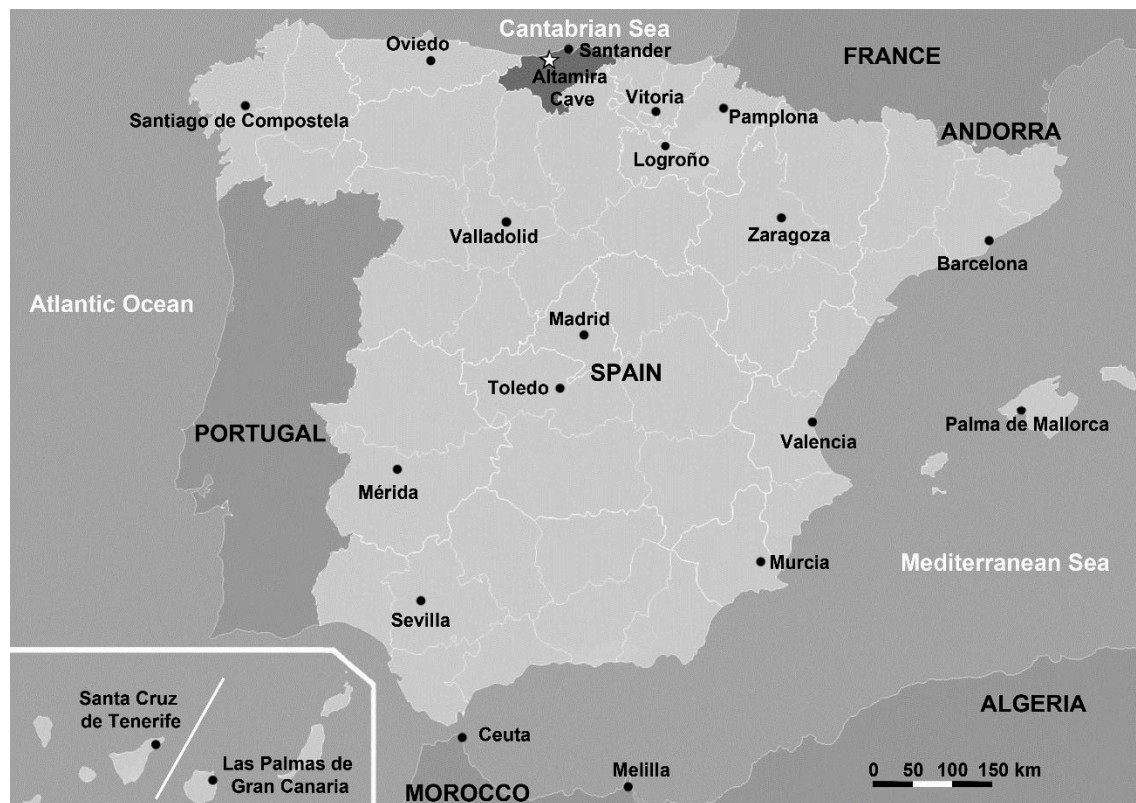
Cantabrian Sea
Oviedo
Santander
Altamira Cave
FRANCE
Vitoria
Pamplona
Santiago de Compostela
ANDORRA
Logroño
Zaragoza
Valladolid
Barcelona
Atlantic Ocean
Madrid
SPAIN
Toledo
PORTUGAL
Palma de Mallorca
Valencia
Mérida
Murcia
Mediterranean Sea
Sevilla
Santa Cruz de Tenerife
ALGERIA
Ceuta
Las Palmas de Gran Canaria
Melilla
MOROCCO
0 50 100 150 km